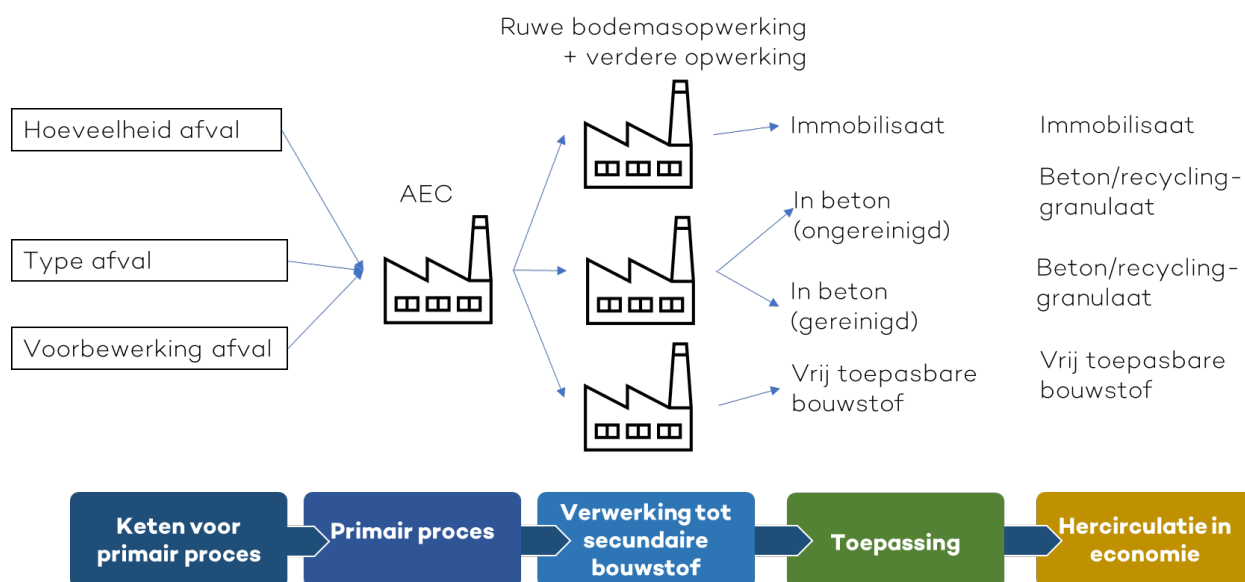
Ruwe bodemasopwerking
+ verdere opwerking

Hoeveelheid afval

Type afval

Voorbewerking afval

AEC

Immobilisaat

In beton (ongereinigd)

In beton (gereinigd)

Vrij toepasbare bouwstof

Immobilisaat

Beton/recycling-granulaat

Beton/recycling-granulaat

Vrij toepasbare bouwstof

Keten voor primair proces

Primair proces

Verwerking tot secundaire bouwstof

Toepassing

Hercirculatie in economie